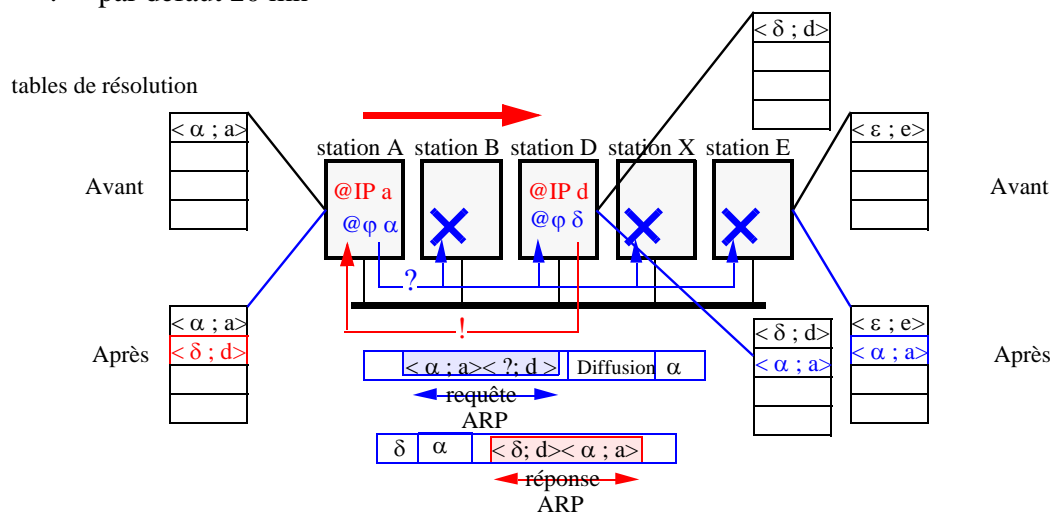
tables de résolution

< α ; a>

Avant

station A station B station D station X station E

@IP a
@φ α

@IP d
@φ δ

< δ ; d>

< ε ; e>

Avant

?

!

< α ; a>
< δ ; d>

Après

< δ ; d>
< α ; a>

< ε ; e>
< α ; a>

Après

< α ; a>< ?; d > | Diffusion | α

requête ARP

δ | α | < δ; d>< α ; a>

réponse ARP